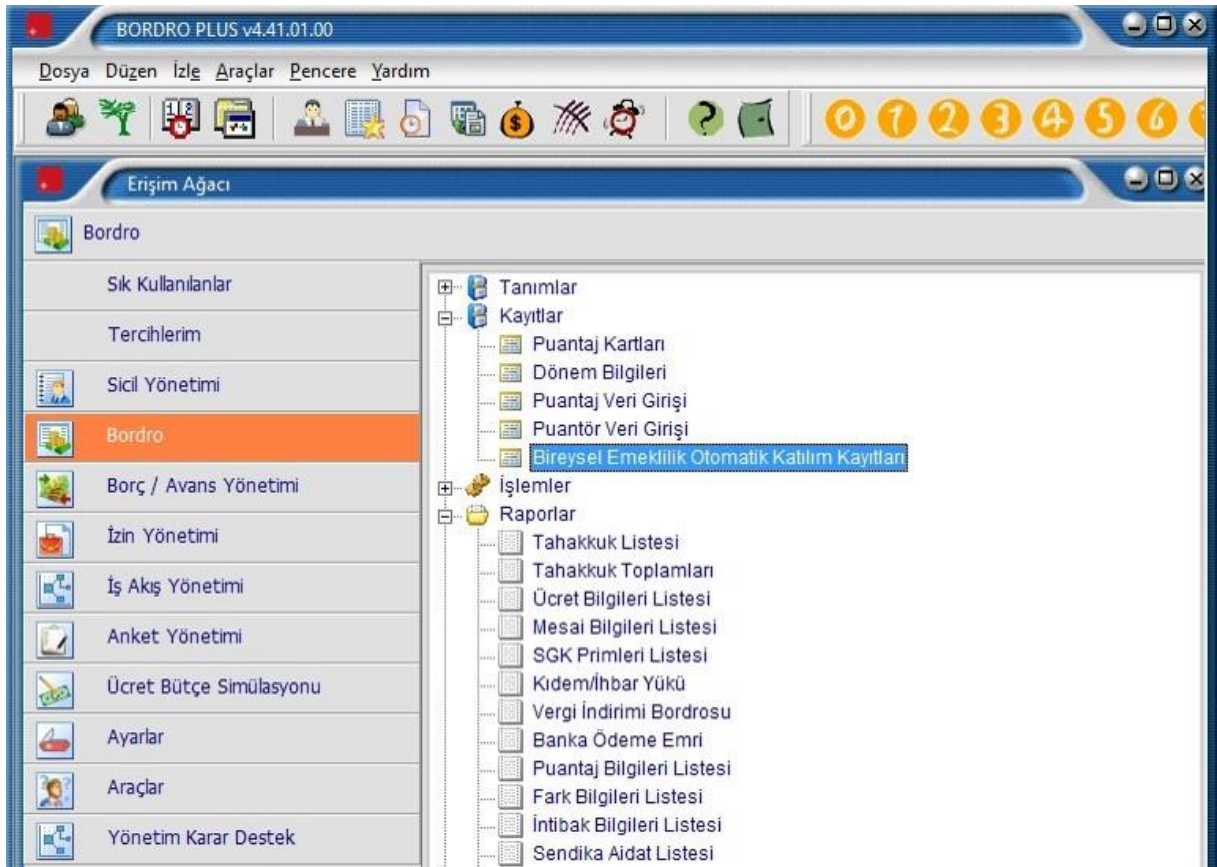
BORDRO PLUS v4.41.01.00

Dosya Düzen İzle Araçlar Pencere Yardım

0 1 2 3 4 5 6

Erişim Ağacı

Bordro

Sık Kullanılanlar
Tercihlerim
Sicil Yönetimi
Bordro
Borç / Avans Yönetimi
İzin Yönetimi
İş Akış Yönetimi
Anket Yönetimi
Ücret Bütçe Simülasyonu
Ayarlar
Araçlar
Yönetim Karar Destek

Tanımlar
Kayıtlar
Puantaj Kartları
Dönem Bilgileri
Puantaj Veri Girişi
Puantör Veri Girişi
Bireysel Emeklilik Otomatik Katılım Kayıtları
İşlemler
Raporlar
Tahakkuk Listesi
Tahakkuk Toplamları
Ücret Bilgileri Listesi
Mesai Bilgileri Listesi
SGK Primleri Listesi
Kıdem/İhbar Yükü
Vergi İndirimi Bordrosu
Banka Ödeme Emri
Puantaj Bilgileri Listesi
Fark Bilgileri Listesi
İntibak Bilgileri Listesi
Sendika Aidat Listesi